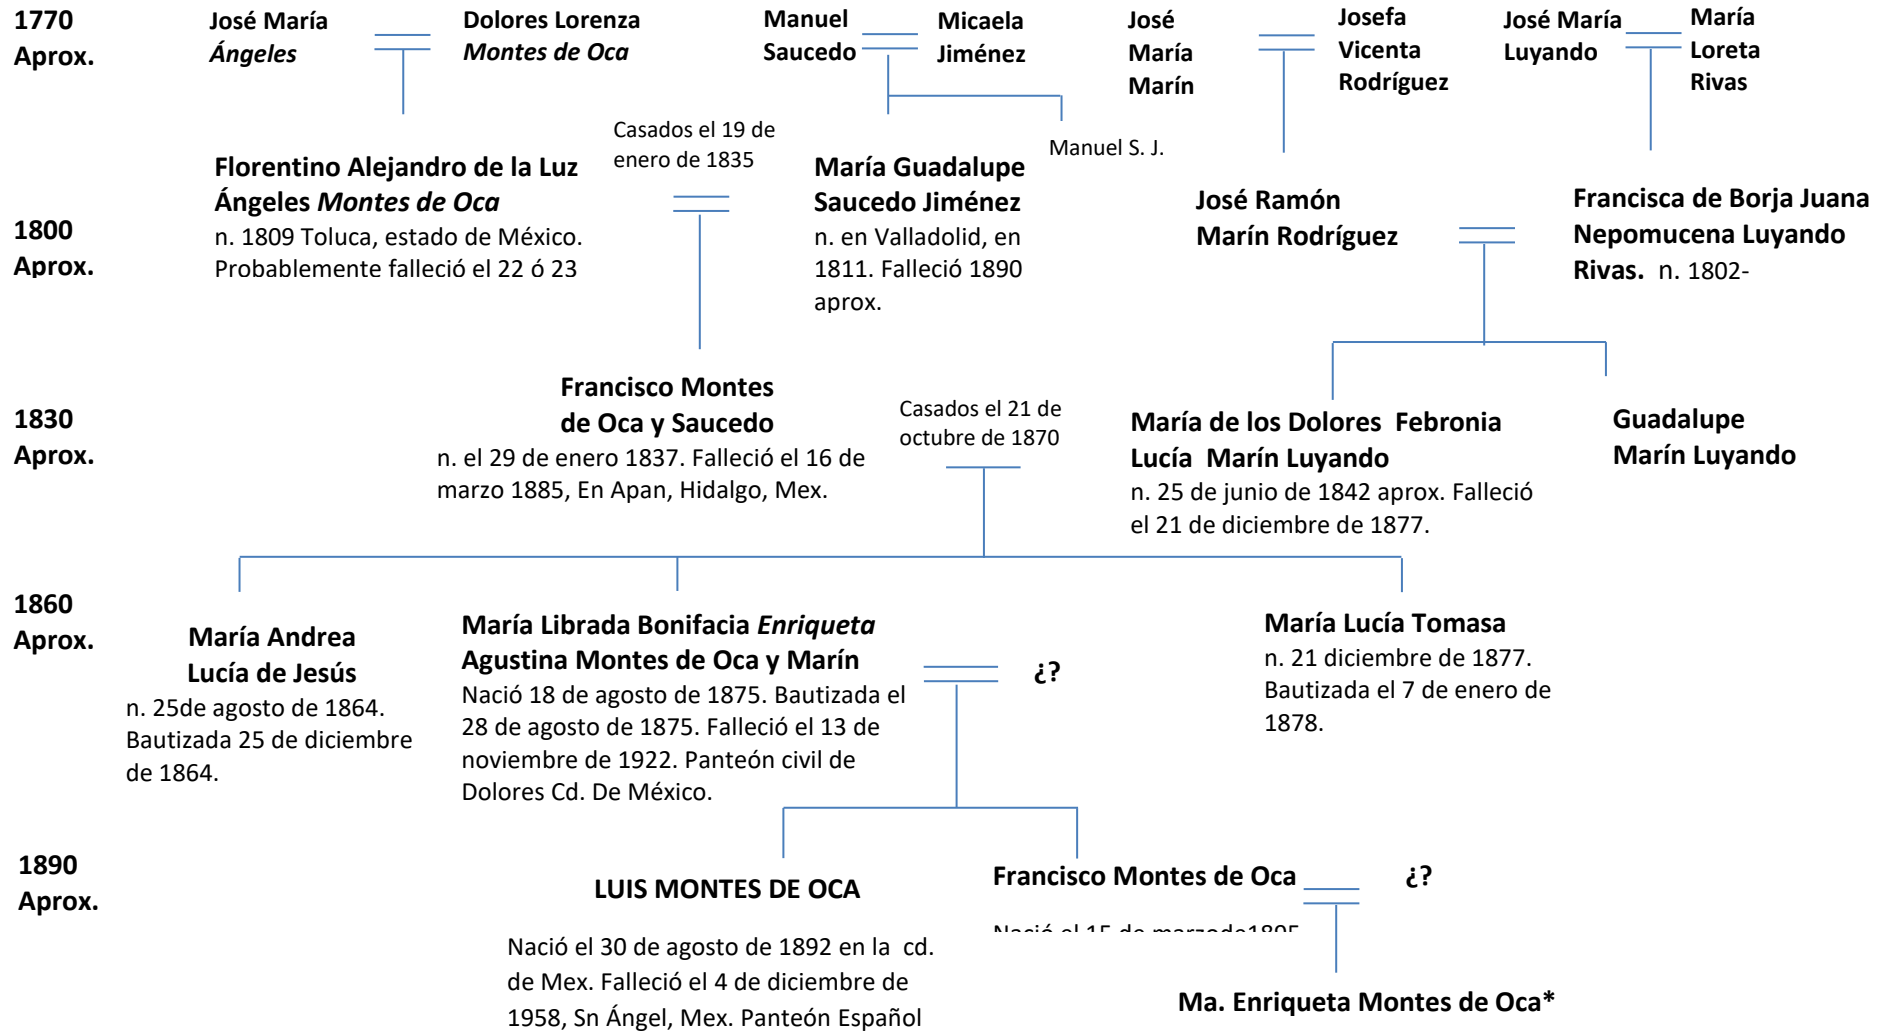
1770 Aprox.

José María *Ángeles*

Dolores Lorenza *Montes de Oca*

Manuel Saucedo

Micaela Jiménez

José María Marín

Josefa Vicenta Rodríguez

José María Luyando

María Loreta Rivas

Manuel S. J.

Casados el 19 de enero de 1835

1800 Aprox.

**Florentino Alejandro de la Luz Ángeles *Montes de Oca***
n. 1809 Toluca, estado de México. Probablemente falleció el 22 ó 23

**María Guadalupe Saucedo Jiménez**
n. en Valladolid, en 1811. Falleció 1890 aprox.

**José Ramón Marín Rodríguez**

**Francisca de Borja Juana Nepomucena Luyando Rivas.** n. 1802-

1830 Aprox.

**Francisco Montes de Oca y Saucedo**
n. el 29 de enero 1837. Falleció el 16 de marzo 1885, En Apan, Hidalgo, Mex.

Casados el 21 de octubre de 1870

**María de los Dolores Febronia Lucía Marín Luyando**
n. 25 de junio de 1842 aprox. Falleció el 21 de diciembre de 1877.

**Guadalupe Marín Luyando**

1860 Aprox.

**María Andrea Lucía de Jesús**
n. 25de agosto de 1864. Bautizada 25 de diciembre de 1864.

**María Librada Bonifacia *Enriqueta* Agustina Montes de Oca y Marín**
Nació 18 de agosto de 1875. Bautizada el 28 de agosto de 1875. Falleció el 13 de noviembre de 1922. Panteón civil de Dolores Cd. De México.

¿?

**María Lucía Tomasa**
n. 21 diciembre de 1877. Bautizada el 7 de enero de 1878.

1890 Aprox.

**LUIS MONTES DE OCA**

Nació el 30 de agosto de 1892 en la cd. de Mex. Falleció el 4 de diciembre de 1958, Sn Ángel, Mex. Panteón Español

**Francisco Montes de Oca**
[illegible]

¿?

**Ma. Enriqueta Montes de Oca***